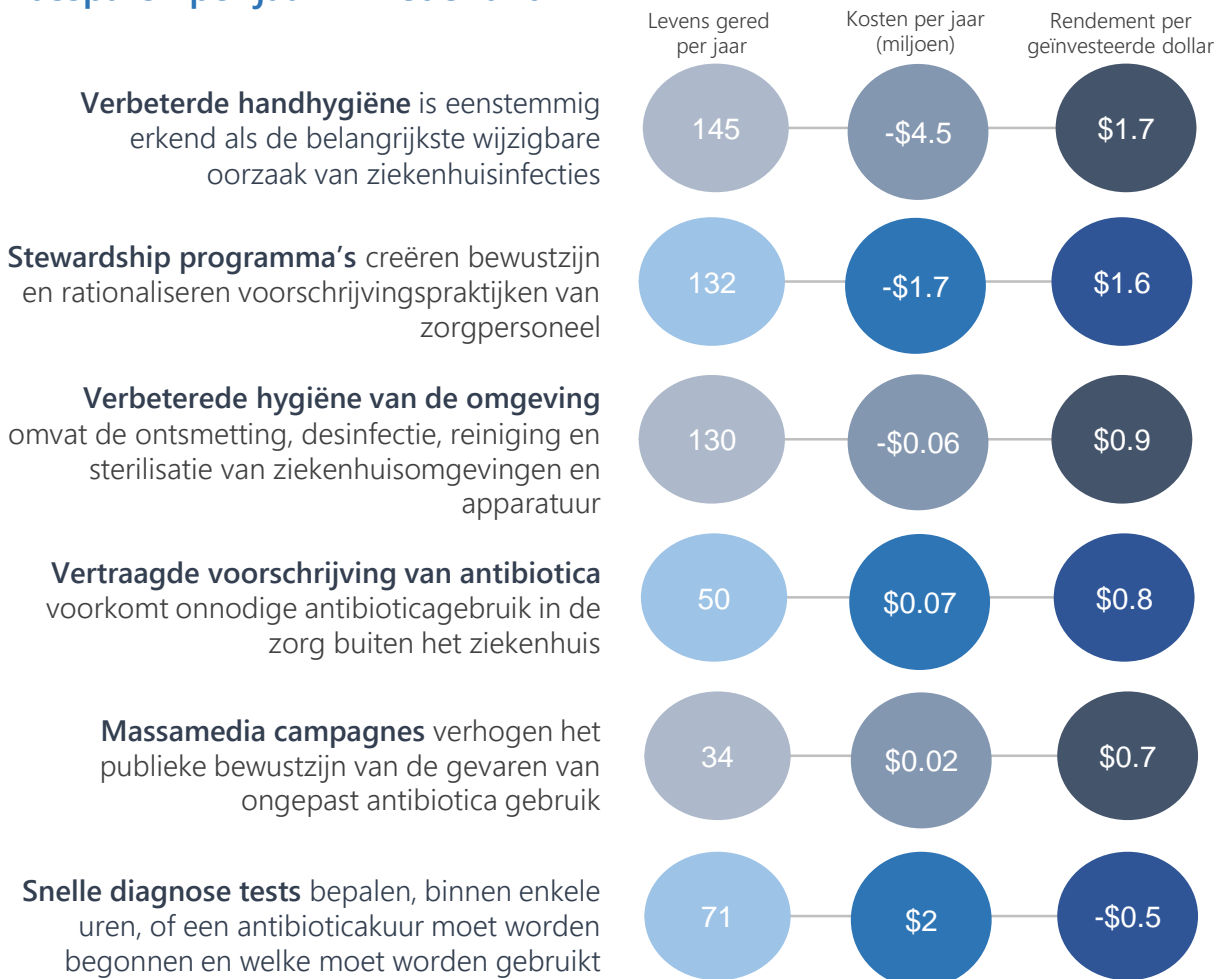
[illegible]

Levens gered per jaar

Kosten per jaar (miljoen)

Rendement per geïnvesteerde dollar

**Verbeterde handhygiëne** is eenstemmig erkend als de belangrijkste wijzigbare oorzaak van ziekenhuisinfecties

145 -$4.5 $1.7

**Stewardship programma's** creëren bewustzijn en rationaliseren voorschrijvingspraktijken van zorgpersoneel

132 -$1.7 $1.6

**Verbeterede hygiëne van de omgeving** omvat de ontsmetting, desinfectie, reiniging en sterilisatie van ziekenhuisomgevingen en apparatuur

130 -$0.06 $0.9

**Vertraagde voorschrijving van antibiotica** voorkomt onnodige antibioticagebruik in de zorg buiten het ziekenhuis

50 $0.07 $0.8

**Massamedia campagnes** verhogen het publieke bewustzijn van de gevaren van ongepast antibiotica gebruik

34 $0.02 $0.7

**Snelle diagnose tests** bepalen, binnen enkele uren, of een antibioticakuur moet worden begonnen en welke moet worden gebruikt

71 $2 -$0.5